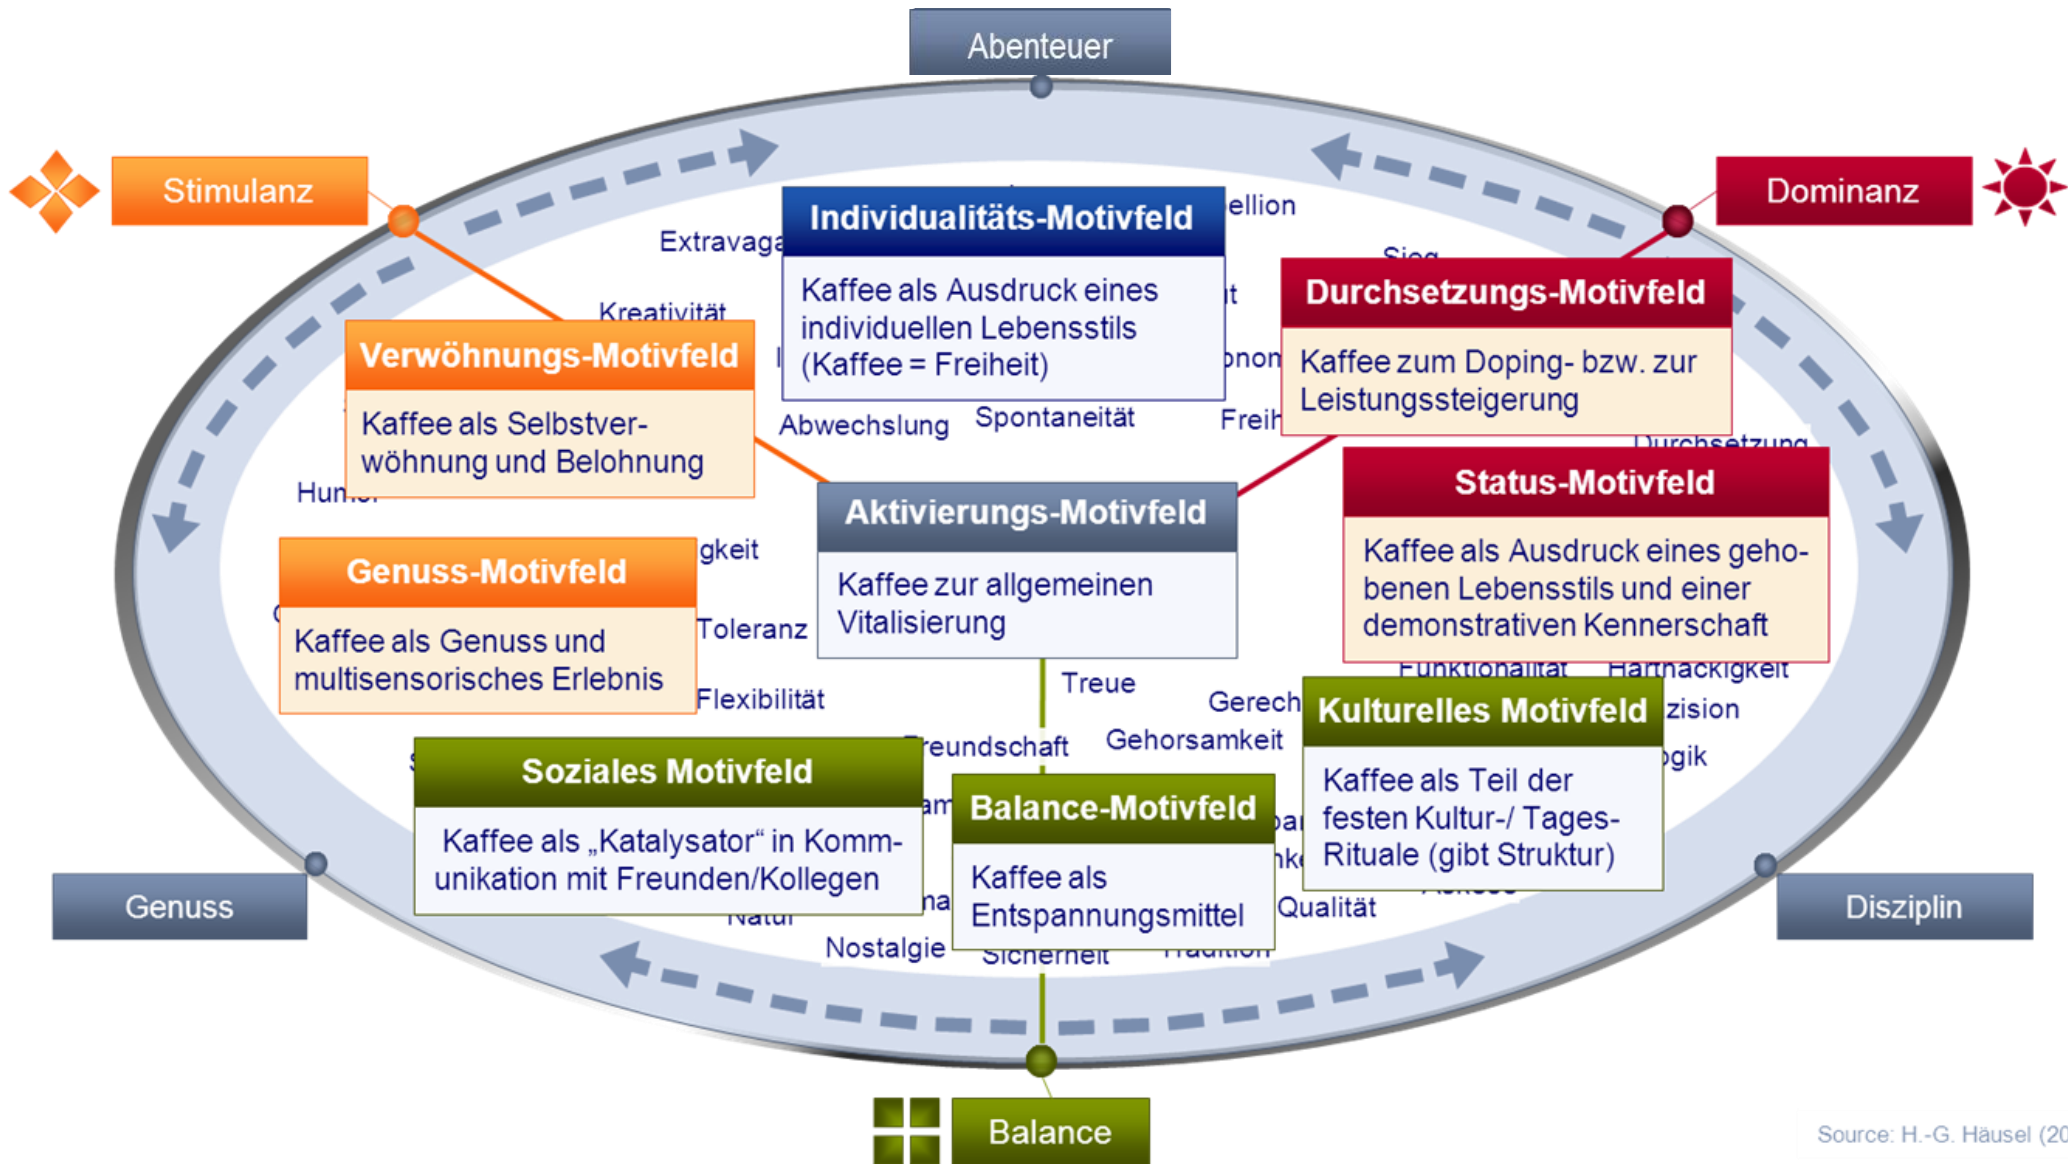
Abenteuer

Stimulanz

Dominanz

Extravaga

ellion

Sieg

Kreativität

Individualitäts-Motivfeld

Kaffee als Ausdruck eines individuellen Lebensstils (Kaffee = Freiheit)

Durchsetzungs-Motivfeld

Kaffee zum Doping- bzw. zur Leistungssteigerung

Verwöhnungs-Motivfeld

Kaffee als Selbstverwöhnung und Belohnung

Abwechslung

Spontaneität

Freih

Durchsetzung

Hun

Status-Motivfeld

Kaffee als Ausdruck eines gehobenen Lebensstils und einer demonstrativen Kennerschaft

Aktivierungs-Motivfeld

Kaffee zur allgemeinen Vitalisierung

gkeit

Genuss-Motivfeld

Kaffee als Genuss und multisensorisches Erlebnis

Toleranz

Flexibilität

Treue

Funktionalität

Hartnäckigkeit

Gerech

Kulturelles Motivfeld

zision

Gehorsamkeit

reundschaft

ogik

Soziales Motivfeld

Kaffee als „Katalysator“ in Kommunikation mit Freunden/Kollegen

Balance-Motivfeld

Kaffee als Entspannungsmittel

Kaffee als Teil der festen Kultur-/ Tages-Rituale (gibt Struktur)

Genuss

Disziplin

Natur

Qualität

Nostalgie

Sicherheit

Tradition

Balance

Source: H.-G. Häusel (20